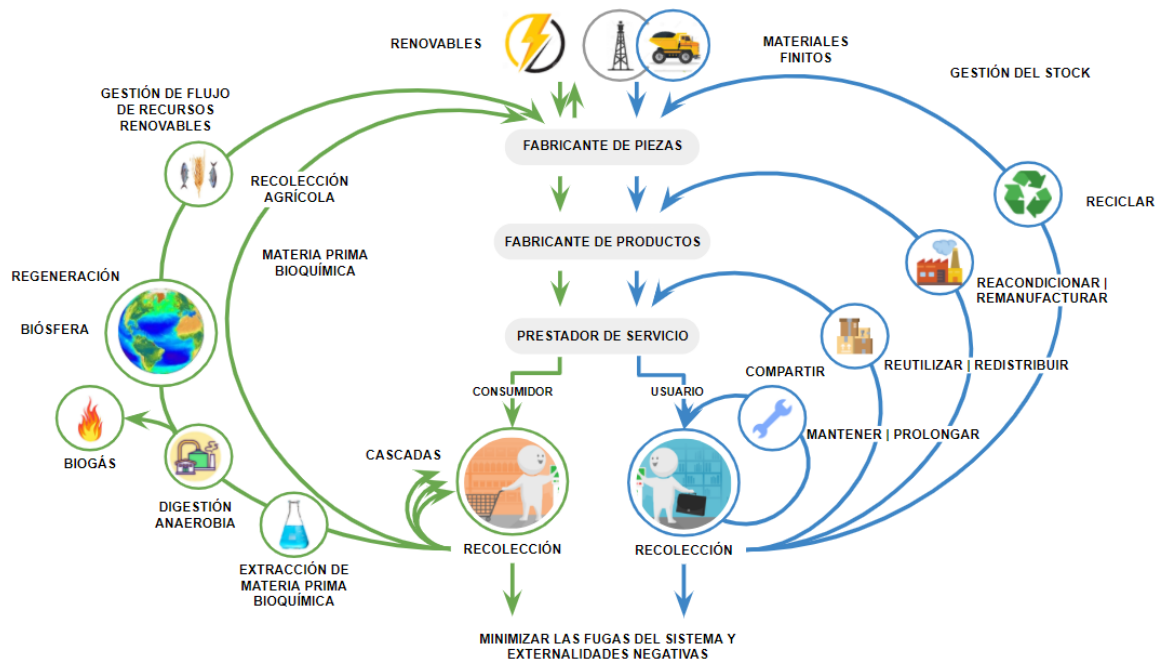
RENOVABLES

MATERIALES FINITOS

GESTIÓN DEL STOCK

GESTIÓN DE FLUJO DE RECURSOS RENOVABLES

FABRICANTE DE PIEZAS

RECOLECCIÓN AGRÍCOLA

RECICLAR

FABRICANTE DE PRODUCTOS

MATERIA PRIMA BIOQUÍMICA

REGENERACIÓN

REACONDICIONAR | REMANUFACTURAR

BIÓSFERA

PRESTADOR DE SERVICIO

REUTILIZAR | REDISTRIBUIR

CONSUMIDOR

USUARIO

COMPARTIR

BIOGÁS

MANTENER | PROLONGAR

CASCADAS

DIGESTIÓN ANAEROBIA

RECOLECCIÓN

RECOLECCIÓN

EXTRACCIÓN DE MATERIA PRIMA BIOQUÍMICA

MINIMIZAR LAS FUGAS DEL SISTEMA Y EXTERNALIDADES NEGATIVAS